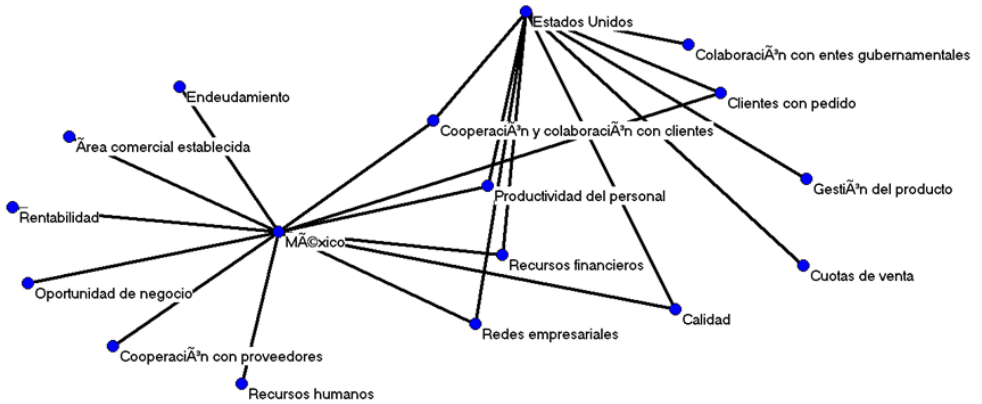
Estados Unidos
ColaboraciÃ³n con entes gubernamentales
Endeudamiento
Clientes con pedido
CooperaciÃ³n y colaboraciÃ³n con clientes
Ãrea comercial establecida
Productividad del personal
GestiÃ³n del producto
Rentabilidad
MÃ©xico
Recursos financieros
Cuotas de venta
Oportunidad de negocio
Calidad
Redes empresariales
CooperaciÃ³n con proveedores
Recursos humanos